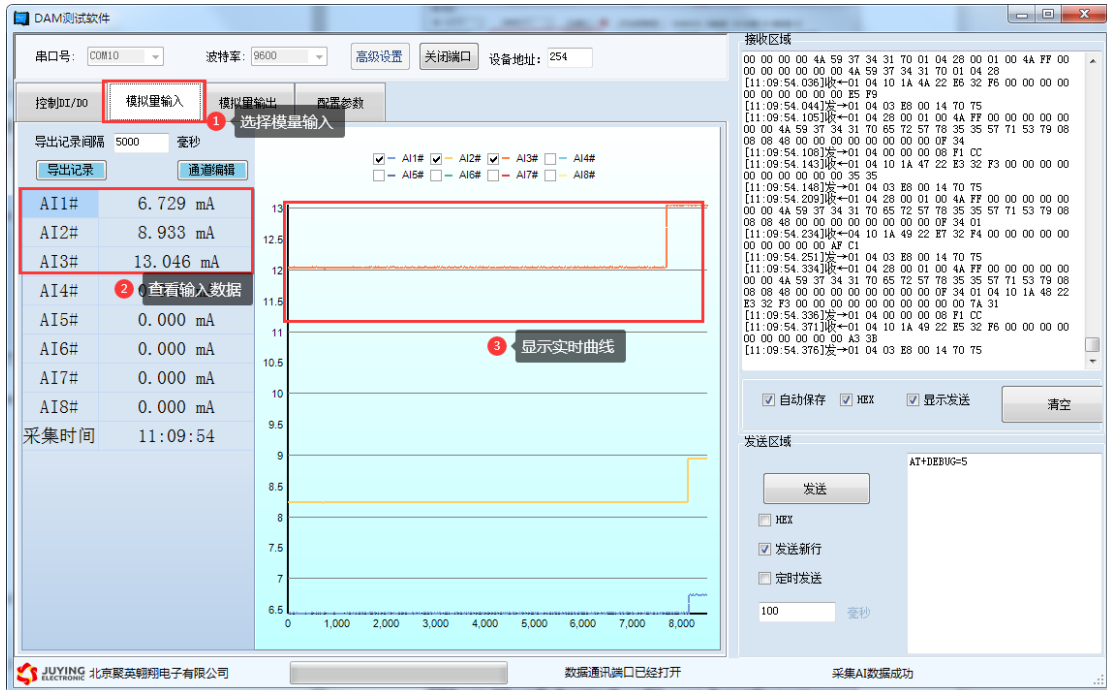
DAM测试软件

串口号: COM10 波特率: 9600 高级设置 关闭端口 设备地址: 254

控制DI/DO 模拟量输入 模拟量输出 配置参数

1 选择模量输入

导出记录间隔 5000 毫秒

导出记录 通道编辑

| AI1# | 6.729 mA |
|---|---|
| AI2# | 8.933 mA |
| AI3# | 13.046 mA |
| AI4# | 0 |
| AI5# | 0.000 mA |
| AI6# | 0.000 mA |
| AI7# | 0.000 mA |
| AI8# | 0.000 mA |
| 采集时间 | 11:09:54 |

2 查看输入数据

AI1# AI2# AI3# AI4# AI5# AI6# AI7# AI8#

13 12.5 12 11.5 11 10.5 10 9.5 9 8.5 8 7.5 7 6.5

0 1,000 2,000 3,000 4,000 5,000 6,000 7,000 8,000

3 显示实时曲线

接收区域

00 00 00 00 4A 59 37 34 31 70 01 04 28 00 01 00 4A FF 00 00 00 00 00 00 00 4A 59 37 34 31 70 01 04 28
[11:09:54.036]收←01 04 10 1A 4A 22 E6 32 F6 00 00 00 00 00 00 00 00 E5 F9
[11:09:54.044]发→01 04 03 E8 00 14 70 75
[11:09:54.105]收←01 04 28 00 01 00 4A FF 00 00 00 00 00 00 4A 59 37 34 31 70 65 72 57 78 35 35 57 71 53 79 08 08 48 00 00 00 00 00 00 00 00 0F 34
[11:09:54.108]发→01 04 00 00 00 08 F1 CC
[11:09:54.143]收←01 04 10 1A 47 22 E3 32 F3 00 00 00 00 00 00 00 00 35 35
[11:09:54.148]发→01 04 03 E8 00 14 70 75
[11:09:54.209]收←01 04 28 00 01 00 4A FF 00 00 00 00 00 00 4A 59 37 34 31 70 65 72 57 78 35 35 57 71 53 79 08 08 48 00 00 00 00 00 00 00 00 0F 34 01
[11:09:54.234]收←04 10 1A 49 22 E7 32 F4 00 00 00 00 00 00 00 00 AF C1
[11:09:54.251]发→01 04 03 E8 00 14 70 75
[11:09:54.334]收←01 04 28 00 01 00 4A FF 00 00 00 00 00 00 4A 59 37 34 31 70 65 72 57 78 35 35 57 71 53 79 08 08 48 00 00 00 00 00 00 00 00 0F 34 01 04 10 1A 48 22 E3 32 F3 00 00 00 00 00 00 00 00 00 7A 31
[11:09:54.336]发→01 04 00 00 00 08 F1 CC
[11:09:54.371]收←01 04 10 1A 49 22 E5 32 F6 00 00 00 00 00 00 00 00 A3 3B
[11:09:54.376]发→01 04 03 E8 00 14 70 75

自动保存 HEX 显示发送 清空

发送区域

发送 AT+DEBUG=5

HEX
发送新行
定时发送
100 毫秒

JUYING ELECTRONIC 北京聚英翱翔电子有限公司 数据通讯端口已经打开 采集AI数据成功